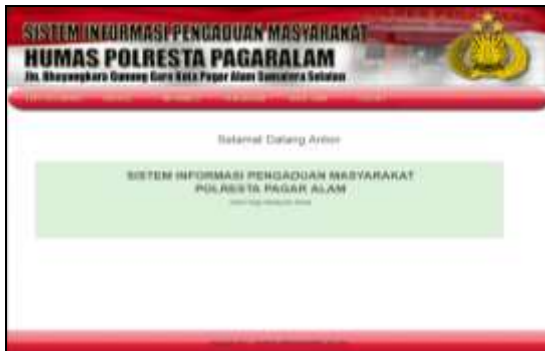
SISTEM INFORMASI PENGADUAN MASYARAKAT
HUMAS POLRESTA PAGARALAM
Jln. Bhayangkara Gunung Gare Kota Pagar Alam Sumatera Selatan

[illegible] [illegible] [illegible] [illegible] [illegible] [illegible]

Selamat Datang Anton

SISTEM INFORMASI PENGADUAN MASYARAKAT
POLRESTA PAGAR ALAM
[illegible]

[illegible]